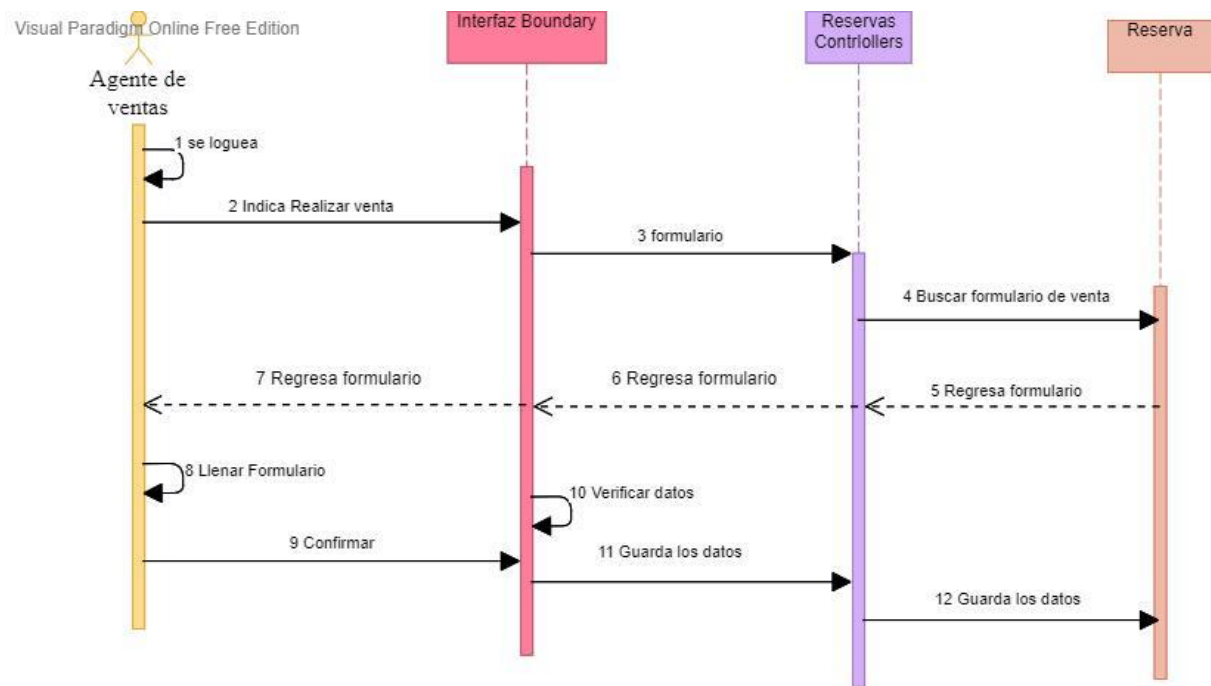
Visual Paradigm Online Free Edition

Agente de ventas

Interfaz Boundary

Reservas Contriollers

Reserva

1 se loguea

2 Indica Realizar venta

3 formulario

4 Buscar formulario de venta

7 Regresa formulario

6 Regresa formulario

5 Regresa formulario

8 Llenar Formulario

10 Verificar datos

9 Confirmar

11 Guarda los datos

12 Guarda los datos